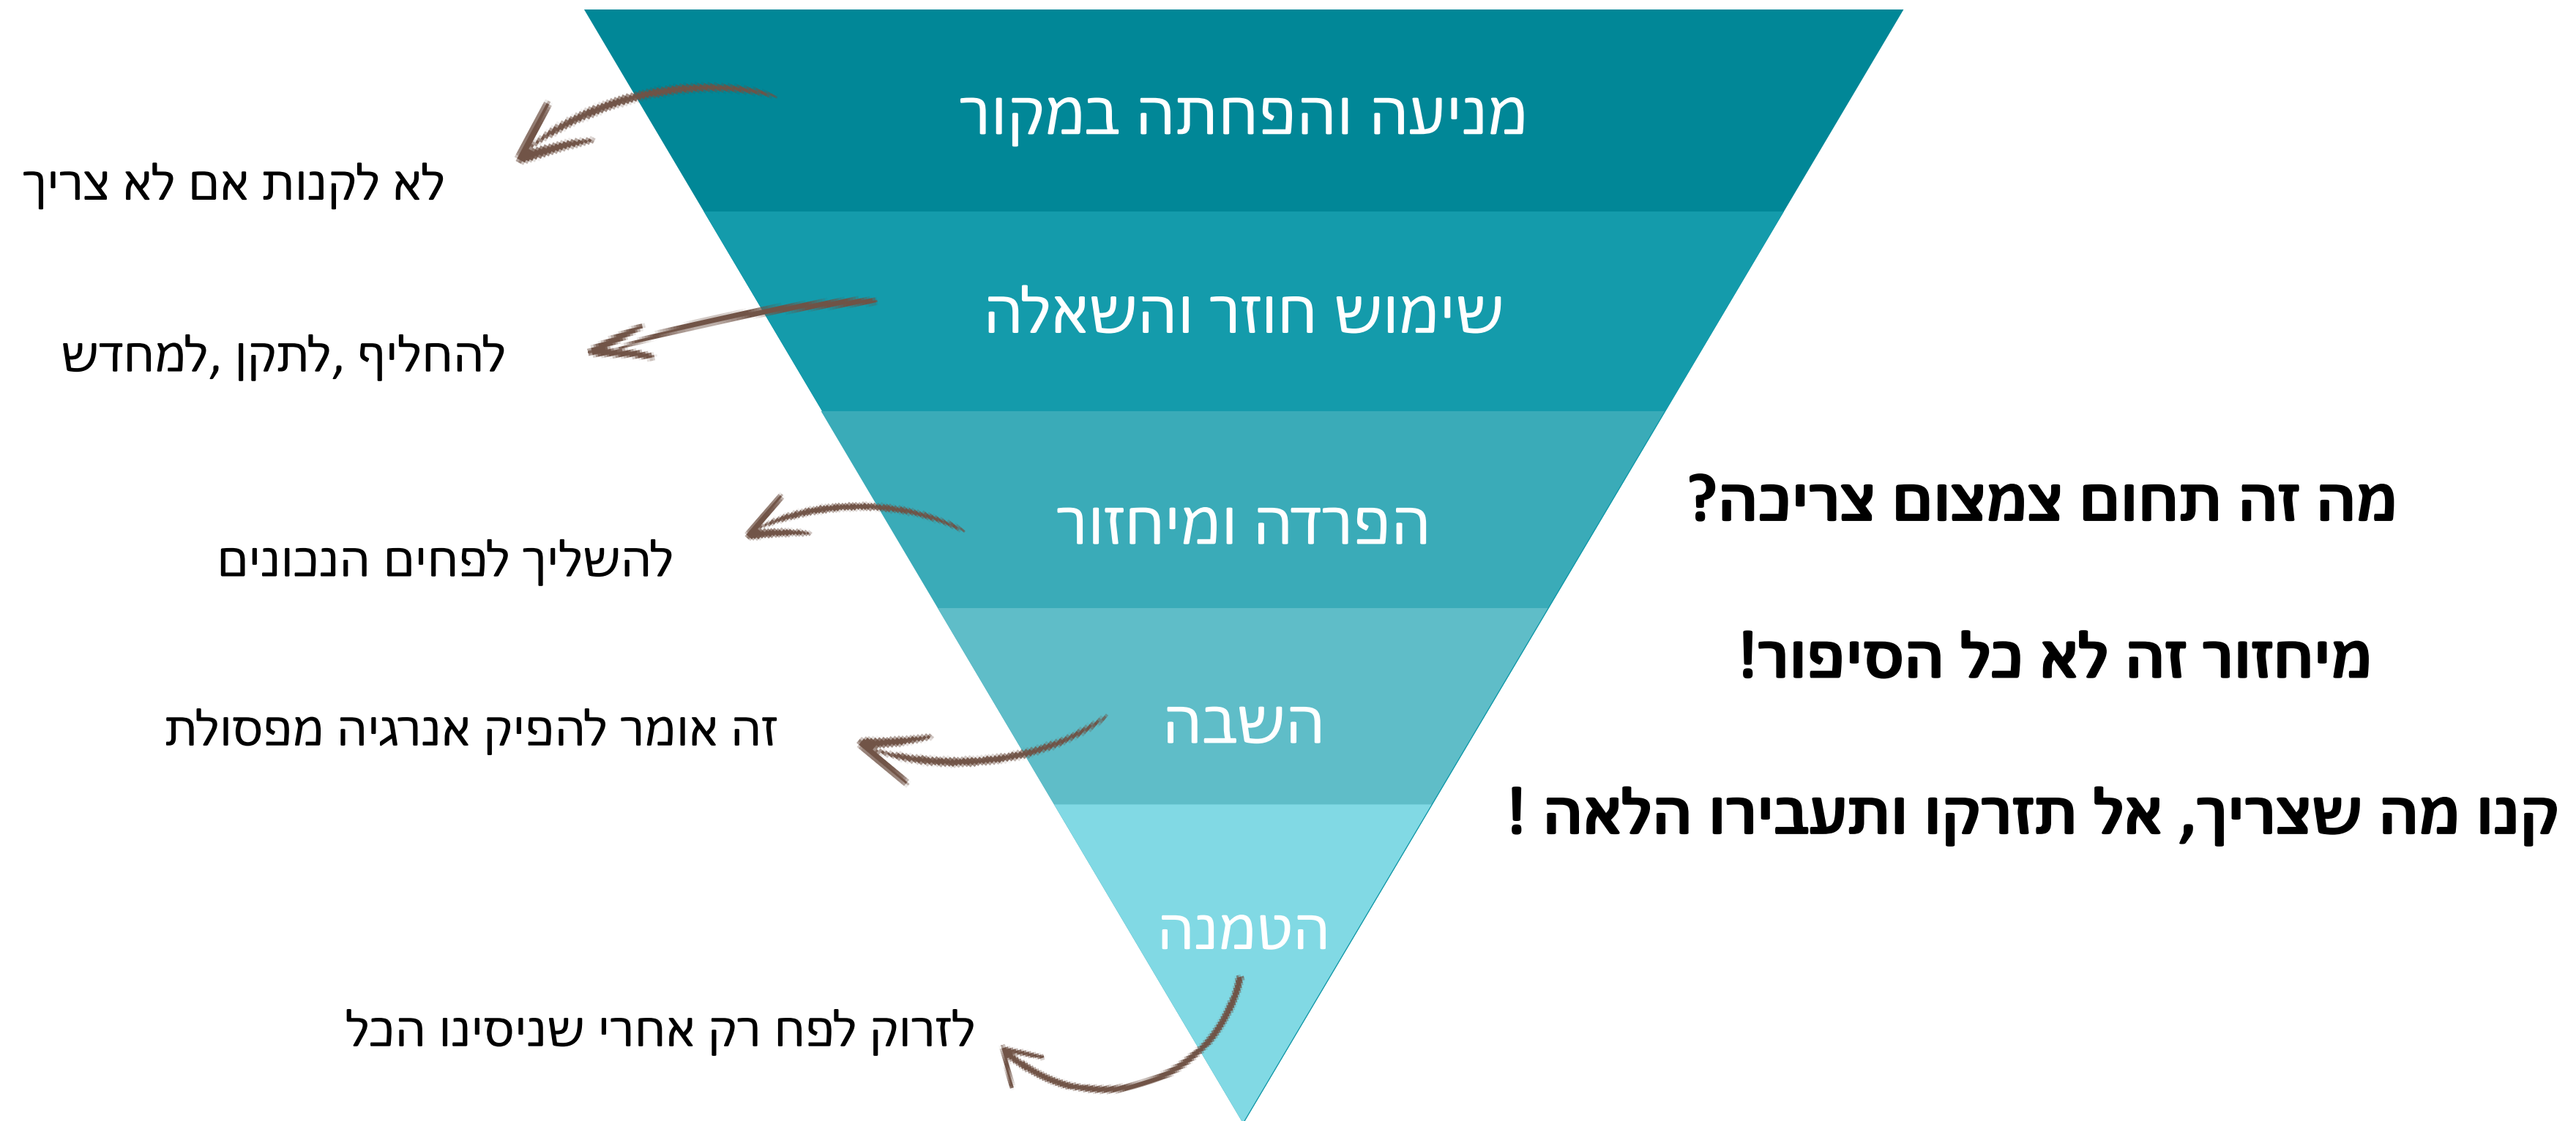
מה זה תחום צמצום צריכה?

מיחזור זה לא כל הסיפור!

קנו מה שצריך, אל תזרקו ותעבירו הלאה !

מניעה והפחתה במקור

לא לקנות אם לא צריך

שימוש חוזר והשאלה

להחליף, לתקן, למחדש

הפרדה ומיחזור

להשליך לפחים הנכונים

השבה

זה אומר להפיק אנרגיה מפסולת

הטמנה

לזרוק לפח רק אחרי שניסינו הכל